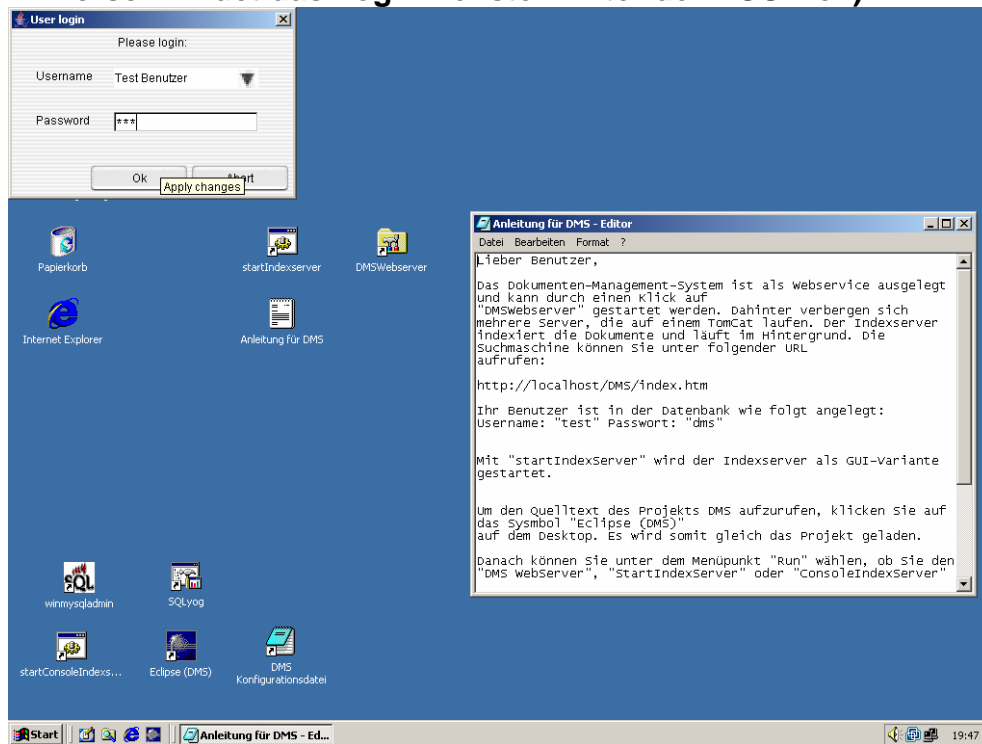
User login

Please login:

Username Test Benutzer

Password ***

Ok Abort

Apply changes

Papierkorb

startIndexserver

DMSWebserver

Internet Explorer

Anleitung für DMS

winmysqladmin

SQLyog

startConsoleIndexs...

Eclipse (DMS)

DMS Konfigurationsdatei

Anleitung für DMS - Editor

Datei Bearbeiten Format ?

Lieber Benutzer,

Das Dokumenten-Management-System ist als Webservice ausgelegt und kann durch einen Klick auf "DMSWebserver" gestartet werden. Dahinter verbergen sich mehrere Server, die auf einem TomCat laufen. Der Indexserver indexiert die Dokumente und läuft im Hintergrund. Die Suchmaschine können Sie unter folgender URL aufrufen:

http://localhost/DMS/index.htm

Ihr Benutzer ist in der Datenbank wie folgt angelegt:
Username: "test" Passwort: "dms"

Mit "startIndexServer" wird der Indexserver als GUI-Variante gestartet.

Um den Quelltext des Projekts DMS aufzurufen, klicken Sie auf das Sysmbol "Eclipse (DMS)" auf dem Desktop. Es wird somit gleich das Projekt geladen.

Danach können Sie unter dem Menüpunkt "Run" wählen, ob Sie den "DMS WebServer", "StartIndexServer" oder "ConsoleIndexServer"

Start

Anleitung für DMS - Ed...

19:47